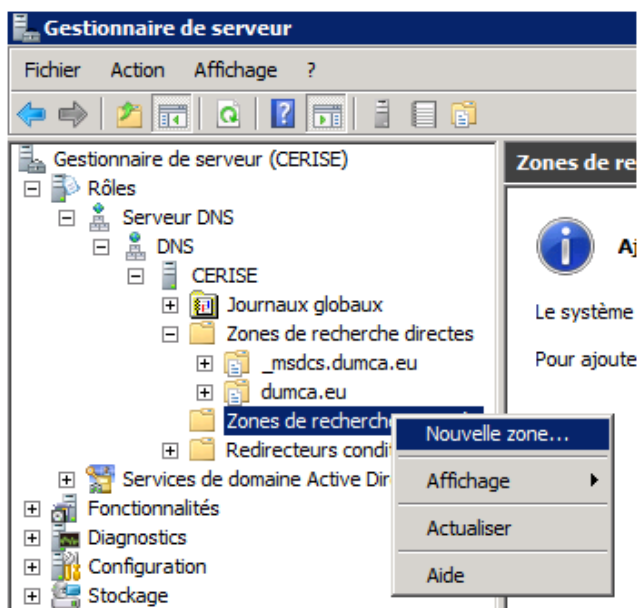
Gestionnaire de serveur

Fichier Action Affichage ?

Gestionnaire de serveur (CERISE)
Rôles
Serveur DNS
DNS
CERISE
Journaux globaux
Zones de recherche directes
_msdcs.dumca.eu
dumca.eu
Zones de recherche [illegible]
Redirecteurs condit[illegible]
Services de domaine Active Dir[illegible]
Fonctionnalités
Diagnostics
Configuration
Stockage

Nouvelle zone...
Affichage
Actualiser
Aide

Zones de re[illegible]

Aj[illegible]

Le système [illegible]

Pour ajoute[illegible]